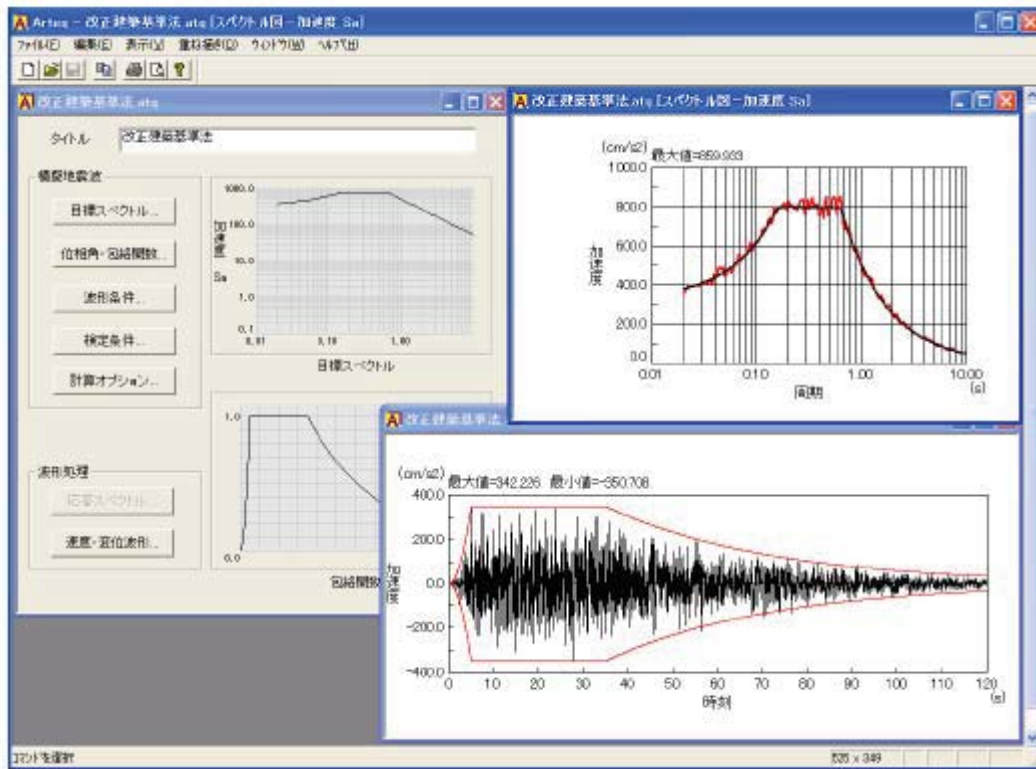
Arteq - 改正建築基準法.atq [スペクトル図 - 加速度 Sa]

ファイル(F) 編集(E) 表示(V) 重ね描き(O) ウィンドウ(W) ヘルプ(H)

改正建築基準法.atq

タイトル 改正建築基準法

模擬地震波

目標スペクトル...

位相角・包絡関数...

波形条件...

検定条件...

計算オプション...

1000.0
100.0
10.0
1.0
0.1
0.01 0.10 1.00

加速度 Sa

目標スペクトル

1.0
0.0

包絡関数

波形処理

応答スペクトル...

速度・変位波形...

改正建築基準法.atq [スペクトル図 - 加速度 Sa]

(cm/s2) 最大値=859.933

1000.0
800.0
600.0
400.0
200.0
0.0

加速度

0.01 0.10 1.00 10.00 (s)

周期

改正建築基準法

(cm/s2) 最大値=342.226 最小値=-350.708

400.0
200.0
0.0
-200.0
-400.0

加速度

0 10 20 30 40 50 60 70 80 90 100 110 120 (s)

時刻

コマンドを選択

535 x 349